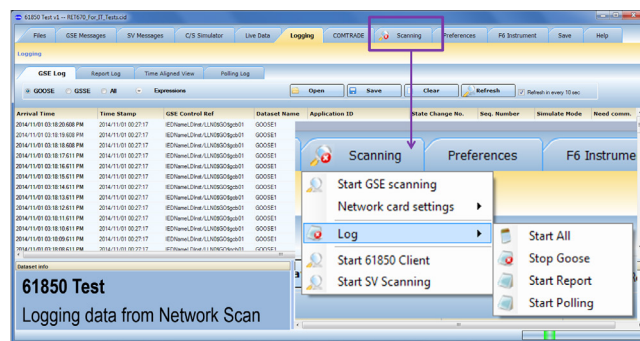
61850 Test v1 -- RET670_For_IT_Testo.cid

Files | GSE Messages | SV Messages | C/S Simulator | Live Data | Logging | COMTRADE | Scanning | Preferences | F6 Instrument | Save | Help

Logging

GSE Log | Report Log | Time Aligned View | Polling Log

GOOSE | GSSE | All | Expressions | Open | Save | Clear | Refresh | Refresh in every 10 sec

| Arrival Time | Time Stamp | GSE Control Ref | Dataset Name | Application ID | State Change No. | Seq. Number | Simulate Mode | Need comm. |
|---|---|---|---|---|---|---|---|---|
| 2014/11/01 03:18:20.608 PM | 2014/11/01 00:27:17 | IEDName LDinst/LLN0$GO$gcb01 | GOOSE1 | | | | | |
| 2014/11/01 03:18:19.608 PM | 2014/11/01 00:27:17 | IEDName LDinst/LLN0$GO$gcb01 | GOOSE1 | | | | | |
| 2014/11/01 03:18:18.608 PM | 2014/11/01 00:27:17 | IEDName LDinst/LLN0$GO$gcb01 | GOOSE1 | | | | | |
| 2014/11/01 03:18:17.611 PM | 2014/11/01 00:27:17 | IEDName LDinst/LLN0$GO$gcb01 | GOOSE1 | | | | | |
| 2014/11/01 03:18:16.611 PM | 2014/11/01 00:27:17 | IEDName LDinst/LLN0$GO$gcb01 | GOOSE1 | | | | | |
| 2014/11/01 03:18:15.611 PM | 2014/11/01 00:27:17 | IEDName LDinst/LLN0$GO$gcb01 | GOOSE1 | | | | | |
| 2014/11/01 03:18:14.611 PM | 2014/11/01 00:27:17 | IEDName LDinst/LLN0$GO$gcb01 | GOOSE1 | | | | | |
| 2014/11/01 03:18:13.611 PM | 2014/11/01 00:27:17 | IEDName LDinst/LLN0$GO$gcb01 | GOOSE1 | | | | | |
| 2014/11/01 03:18:12.611 PM | 2014/11/01 00:27:17 | IEDName LDinst/LLN0$GO$gcb01 | GOOSE1 | | | | | |
| 2014/11/01 03:18:11.611 PM | 2014/11/01 00:27:17 | IEDName LDinst/LLN0$GO$gcb01 | GOOSE1 | | | | | |
| 2014/11/01 03:18:10.611 PM | 2014/11/01 00:27:17 | IEDName LDinst/LLN0$GO$gcb01 | GOOSE1 | | | | | |
| 2014/11/01 03:18:09.611 PM | 2014/11/01 00:27:17 | IEDName LDinst/LLN0$GO$gcb01 | GOOSE1 | | | | | |

Dataset info

61850 Test
Logging data from Network Scan

Scanning | Preferences | F6 Instrume

Start GSE scanning
Network card settings
Log
Start 61850 Client
Start SV Scanning

Start All
Stop Goose
Start Report
Start Polling